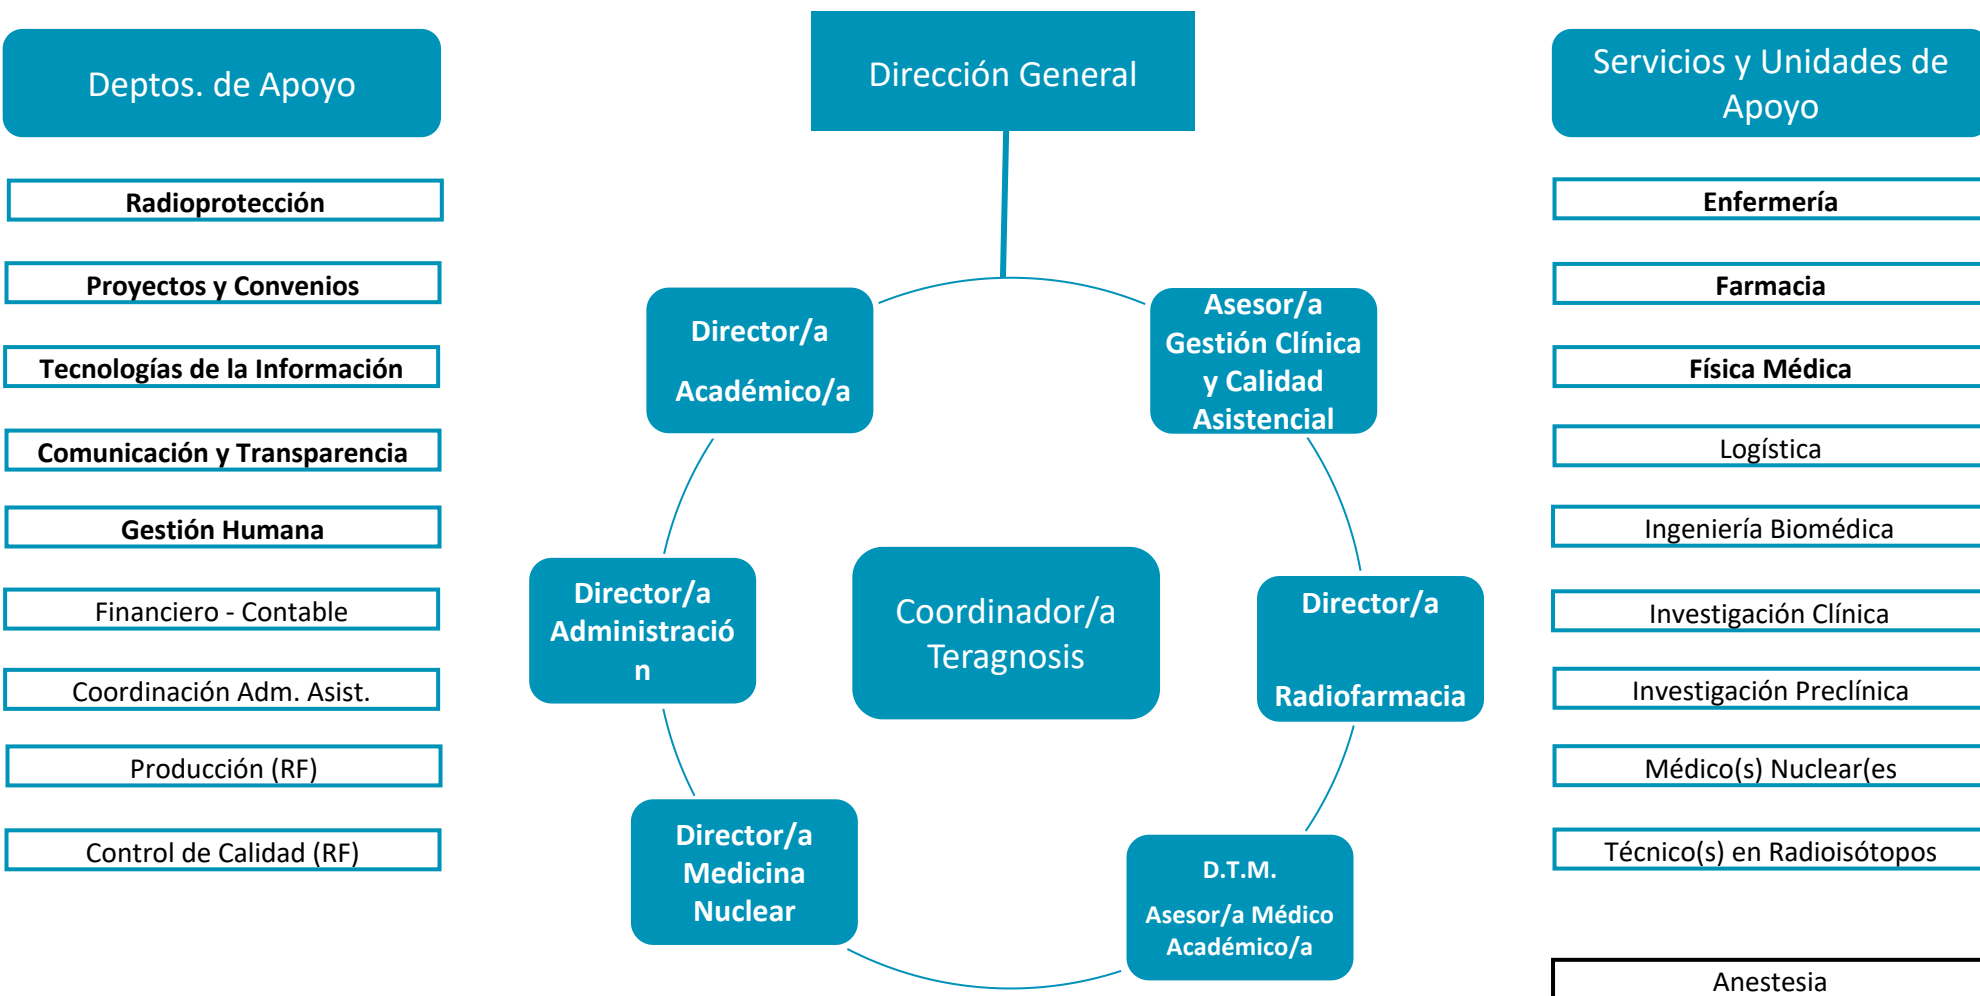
Deptos. de Apoyo

Radioprotección

Proyectos y Convenios

Tecnologías de la Información

Comunicación y Transparencia

Gestión Humana

Financiero - Contable

Coordinación Adm. Asist.

Producción (RF)

Control de Calidad (RF)

Dirección General

Director/a

Académico/a

Asesor/a Gestión Clínica y Calidad Asistencial

Director/a Administración

Coordinador/a Teragnosis

Director/a

Radiofarmacia

Director/a Medicina Nuclear

D.T.M.

Asesor/a Médico Académico/a

Servicios y Unidades de Apoyo

Enfermería

Farmacia

Física Médica

Logística

Ingeniería Biomédica

Investigación Clínica

Investigación Preclínica

Médico(s) Nuclear(es

Técnico(s) en Radioisótopos

Anestesia